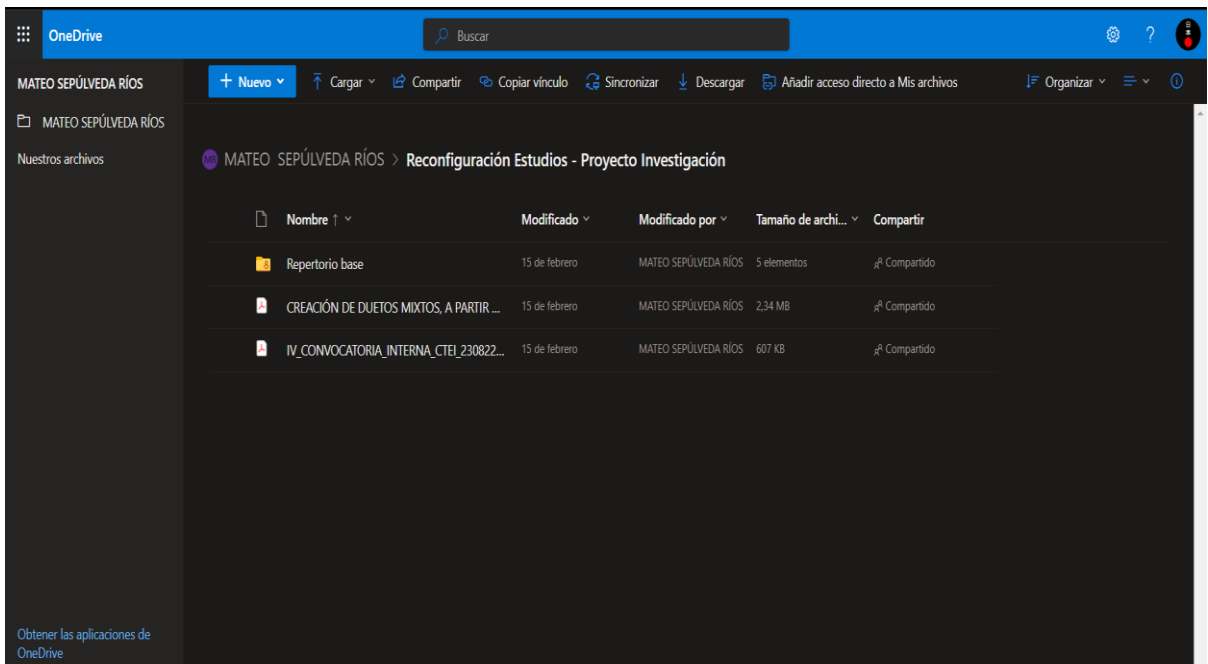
OneDrive

Buscar

MATEO SEPÚLVEDA RÍOS

MATEO SEPÚLVEDA RÍOS

Nuestros archivos

+ Nuevo

Cargar

Compartir

Copiar vínculo

Sincronizar

Descargar

Añadir acceso directo a Mis archivos

Organizar

MATEO SEPÚLVEDA RÍOS > Reconfiguración Estudios - Proyecto Investigación

| Nombre ↑ | Modificado | Modificado por | Tamaño de archi... | Compartir |
|---|---|---|---|---|
| Repertorio base | 15 de febrero | MATEO SEPÚLVEDA RÍOS | 5 elementos | Compartido |
| CREACIÓN DE DUETOS MIXTOS, A PARTIR ... | 15 de febrero | MATEO SEPÚLVEDA RÍOS | 2,34 MB | Compartido |
| IV_CONVOCATORIA_INTERNA_CTEI_230822... | 15 de febrero | MATEO SEPÚLVEDA RÍOS | 607 KB | Compartido |

Obtener las aplicaciones de OneDrive